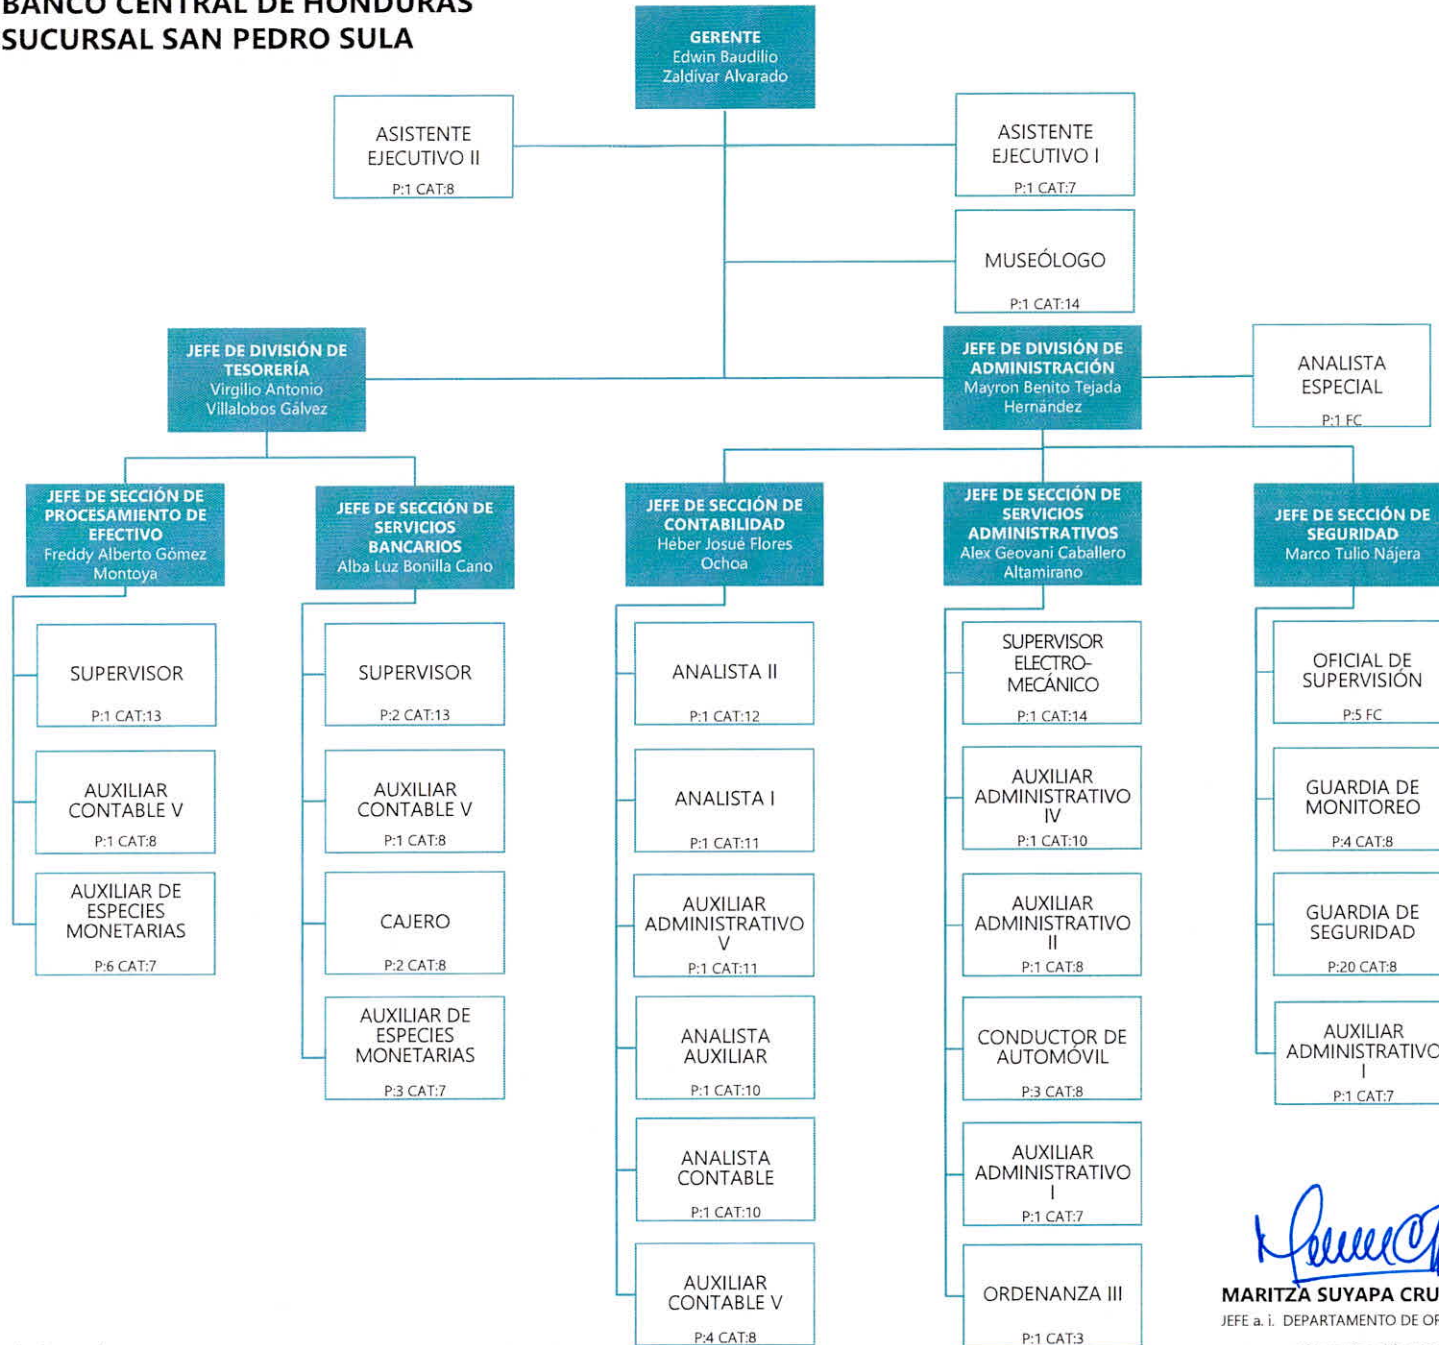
BANCO CENTRAL DE HONDURAS
SUCURSAL SAN PEDRO SULA

GERENTE
Edwin Baudilio Zaldívar Alvarado

ASISTENTE EJECUTIVO II
P:1 CAT:8

ASISTENTE EJECUTIVO I
P:1 CAT:7

MUSEÓLOGO
P:1 CAT:14

JEFE DE DIVISIÓN DE TESORERÍA
Virgilio Antonio Villalobos Gálvez

JEFE DE DIVISIÓN DE ADMINISTRACIÓN
Mayron Benito Tejada Hernández

ANALISTA ESPECIAL
P:1 FC

JEFE DE SECCIÓN DE PROCESAMIENTO DE EFECTIVO
Freddy Alberto Gómez Montoya

SUPERVISOR
P:1 CAT:13

AUXILIAR CONTABLE V
P:1 CAT:8

AUXILIAR DE ESPECIES MONETARIAS
P:6 CAT:7

JEFE DE SECCIÓN DE SERVICIOS BANCARIOS
Alba Luz Bonilla Cano

SUPERVISOR
P:2 CAT:13

AUXILIAR CONTABLE V
P:1 CAT:8

CAJERO
P:2 CAT:8

AUXILIAR DE ESPECIES MONETARIAS
P:3 CAT:7

JEFE DE SECCIÓN DE CONTABILIDAD
Héber Josué Flores Ochoa

ANALISTA II
P:1 CAT:12

ANALISTA I
P:1 CAT:11

AUXILIAR ADMINISTRATIVO V
P:1 CAT:11

ANALISTA AUXILIAR
P:1 CAT:10

ANALISTA CONTABLE
P:1 CAT:10

AUXILIAR CONTABLE V
P:4 CAT:8

JEFE DE SECCIÓN DE SERVICIOS ADMINISTRATIVOS
Alex Geovani Caballero Altamirano

SUPERVISOR ELECTRO-MECÁNICO
P:1 CAT:14

AUXILIAR ADMINISTRATIVO IV
P:1 CAT:10

AUXILIAR ADMINISTRATIVO II
P:1 CAT:8

CONDUCTOR DE AUTOMÓVIL
P:3 CAT:8

AUXILIAR ADMINISTRATIVO I
P:1 CAT:7

ORDENANZA III
P:1 CAT:3

JEFE DE SECCIÓN DE SEGURIDAD
Marco Tulio Nájera

OFICIAL DE SUPERVISIÓN
P:5 FC

GUARDIA DE MONITOREO
P:4 CAT:8

GUARDIA DE SEGURIDAD
P:20 CAT:8

AUXILIAR ADMINISTRATIVO I
P:1 CAT:7

MARITZA SUYAPA CRU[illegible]
JEFE a. i. DEPARTAMENTO DE OF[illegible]